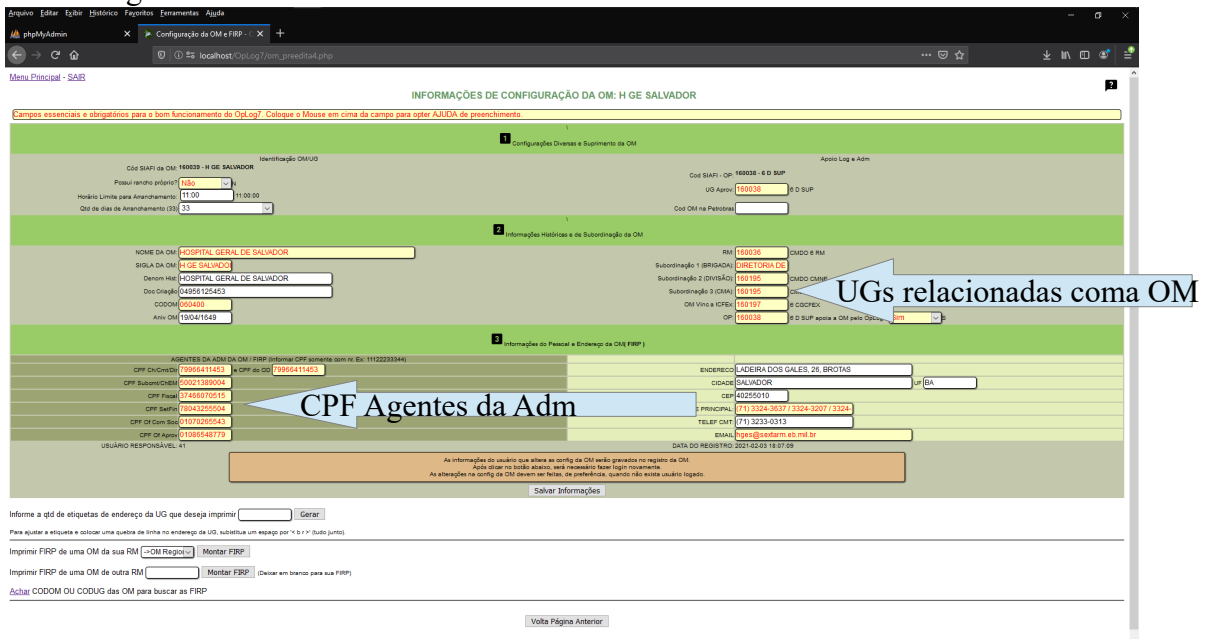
Arquivo Editar Exibir Histórico Favoritos Ferramentas Ajuda

phpMyAdmin
Configuração da OM e FIRP - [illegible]
localhost/OpLog7/om_preedita4.php

Menu Principal - SAIR

INFORMAÇÕES DE CONFIGURAÇÃO DA OM: H GE SALVADOR

Campos essenciais e obrigatórios para o bom funcionamento do OpLog7. Coloque o Mouse em cima da campo para opter AJUDA de preenchimento.

1 Configurações Diversas e Suprimento da OM

Identificação OM/UG
Apoio Log e Adm

Cód SIAFI da OM: 160039 - H GE SALVADOR
Cod SIAFI - OP: 160038 - 6 D SUP
Possui rancho próprio? Não
UG Aprov 160038 6 D SUP
Horário Limite para Arranchamento: 11:00 11:00:00
Qtd de dias de Arranchamento (33): 33
Cod OM na Petrobras

2 Informações Históricas e de Subordinação da OM

NOME DA OM: HOSPITAL GERAL DE SALVADOR
RM: 160036 CMDO 6 RM
SIGLA DA OM: H GE SALVADOR
Subordinação 1 (BRIGADA): DIRETORIA DE
Denom Hist: HOSPITAL GERAL DE SALVADOR
Subordinação 2 (DIVISÃO): 160195 CMDO CMNE
Doc Criação: 04956125453
Subordinação 3 (CMA): 160195
CODOM: 060400
OM Vinc a ICFEx: 160197 6 CGCFEX
Aniv OM: 19/04/1649
OP: 160038 6 D SUP apoia a OM pelo OpLog Sim

UGs relacionadas coma OM

3 Informações do Pessoal e Endereço da OM( FIRP )

AGENTES DA ADM DA OM / FIRP (Informar CPF somente com nr. Ex: 11122233344)
CPF Ch/Cmt/Dir 79966411453 e CPF do OD 79966411453
ENDERECO LADEIRA DOS GALES, 26, BROTAS
CPF Subcmt/CHEM 50021389004
CIDADE SALVADOR UF BA
CPF Fiscal 37466070515
CEP 40255010
CPF SetFin 78043255504
PRINCIPAL (71) 3324-3637 / 3324-3207 / 3324-
CPF Of Com Soc 01070265543
TELEF CMT (71) 3233-0313
CPF Of Aprov 01086548779
EMAIL hges@sexfarm.eb.mil.br

CPF Agentes da Adm

USUÁRIO RESPONSÁVEL: 41
DATA DO REGISTRO: 2021-02-03 18:07:09

As informações do usuário que altera as config da OM serão gravados no registro da OM.
Após clicar no botão abaixo, será necessário fazer login novamente.
As alterações na config da OM devem ser feitas, de preferência, quando não exista usuário logado.

Salvar Informações

Informe a qtd de etiquetas de endereço da UG que deseja imprimir Gerar

Para ajustar a etiqueta e colocar uma quebra de linha no endereço da UG, substitua um espaço por "< b r >" (tudo junto).

Imprimir FIRP de uma OM da sua RM --OM Regio Montar FIRP

Imprimir FIRP de uma OM de outra RM Montar FIRP (Deixar em branco para sua FIRP)

Achar CODOM OU CODUG das OM para buscar as FIRP

Volta Página Anterior